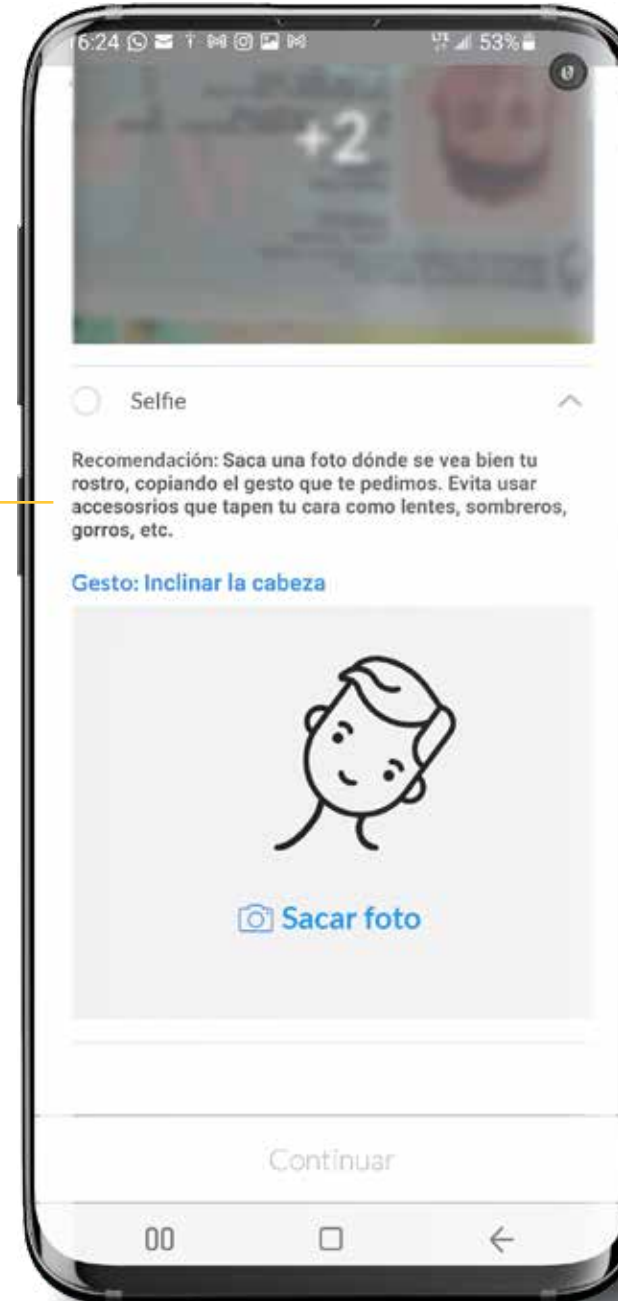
6:24 53%

+2

Selfie

Recomendación: Saca una foto dónde se vea bien tu rostro, copiando el gesto que te pedimos. Evita usar accesosrios que tapen tu cara como lentes, sombreros, gorros, etc.

Gesto: Inclinar la cabeza

Sacar foto

Continuar